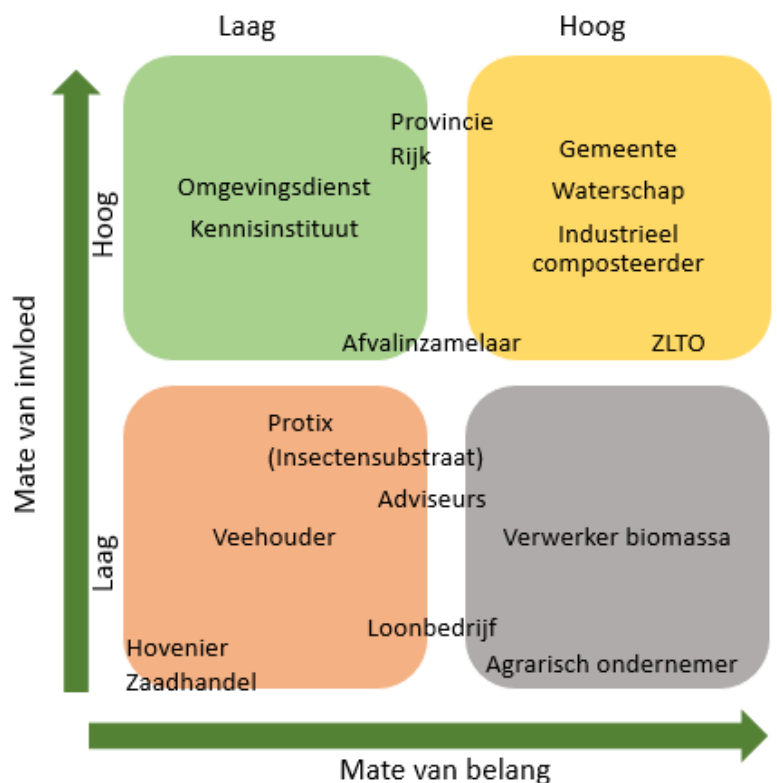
Laag

Hoog

Mate van invloed

Hoog

Laag

Omgevingsdienst

Kennisinstituut

Provincie

Rijk

Afvalinzamelaar

Gemeente

Waterschap

Industrieel composteerder

ZLTO

Protix (Insectensubstraat)

Adviseurs

Veehouder

Loonbedrijf

Hovenier

Zaadhandel

Verwerker biomassa

Agrarisch ondernemer

Mate van belang